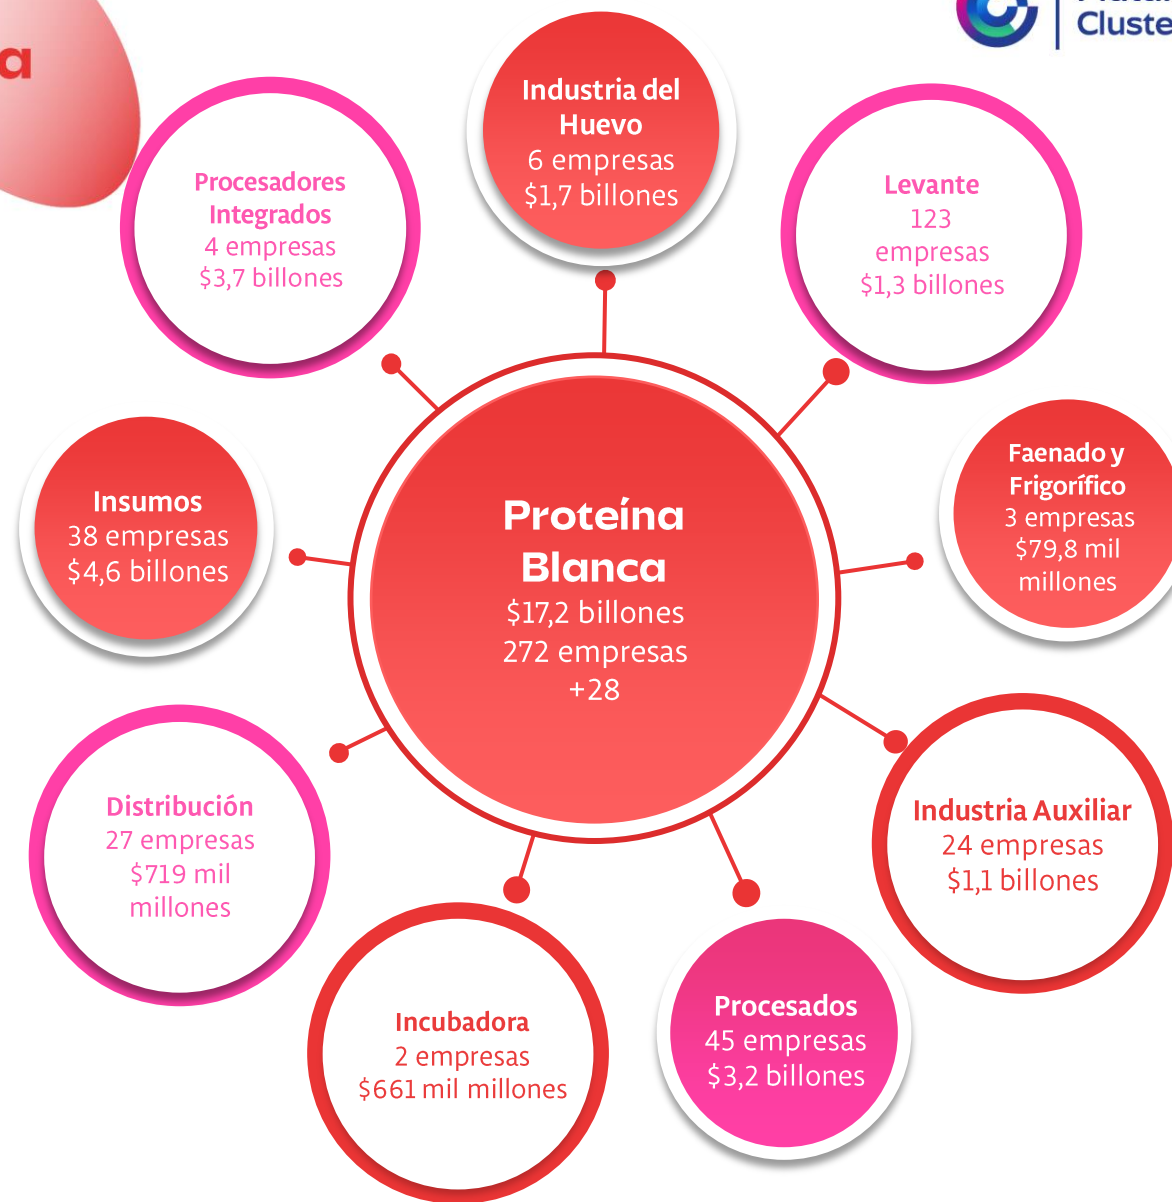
a

Cluste

Industria del Huevo
6 empresas
$1,7 billones

Procesadores Integrados
4 empresas
$3,7 billones

Levante
123 empresas
$1,3 billones

Insumos
38 empresas
$4,6 billones

Proteína Blanca
$17,2 billones
272 empresas
+28

Faenado y Frigorífico
3 empresas
$79,8 mil millones

Distribución
27 empresas
$719 mil millones

Industria Auxiliar
24 empresas
$1,1 billones

Incubadora
2 empresas
$661 mil millones

Procesados
45 empresas
$3,2 billones